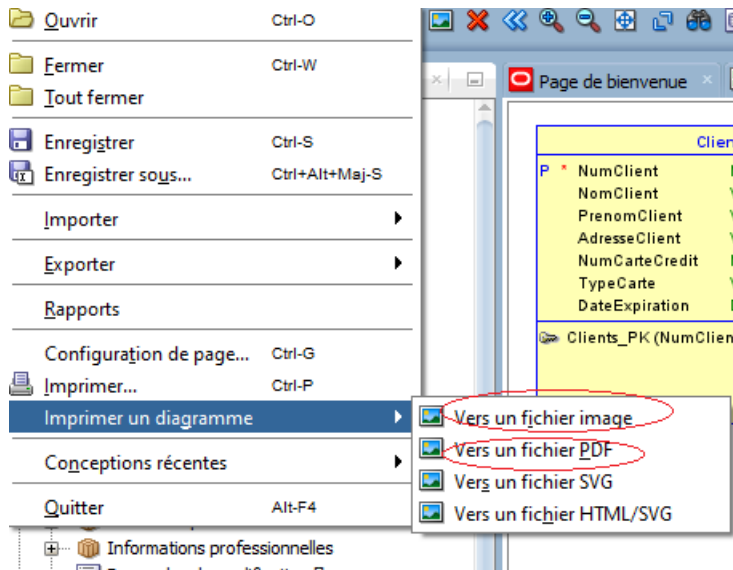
Ouvrir Ctrl-O

Fermer Ctrl-W

Tout fermer

Enregistrer Ctrl-S

Enregistrer sous... Ctrl+Alt+Maj-S

Importer

Exporter

Rapports

Configuration de page... Ctrl-G

Imprimer... Ctrl-P

Imprimer un diagramme

Conceptions récentes

Quitter Alt-F4

Vers un fichier image

Vers un fichier PDF

Vers un fichier SVG

Vers un fichier HTML/SVG

Page de bienvenue

Clien

P * NumClient

NomClient

PrenomClient

AdresseClient

NumCarteCredit

TypeCarte

DateExpiration

Clients_PK (NumClien

Informations professionnelles